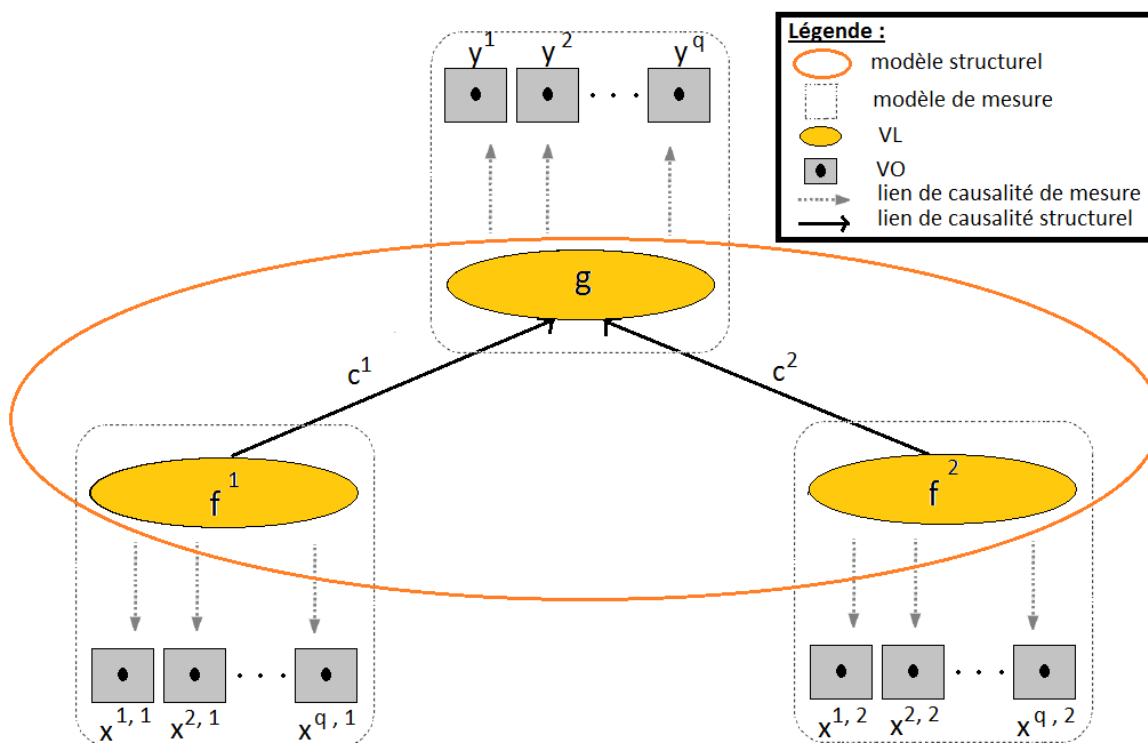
Légende :
modèle structurel
modèle de mesure
VL
VO
lien de causalité de mesure
lien de causalité structurel

$y^1$ $y^2$ . . . $y^q$

g

$c^1$

$c^2$

$f^1$

$f^2$

$x^{1,1}$ $x^{2,1}$ . . . $x^{q,1}$

$x^{1,2}$ $x^{2,2}$ . . . $x^{q,2}$